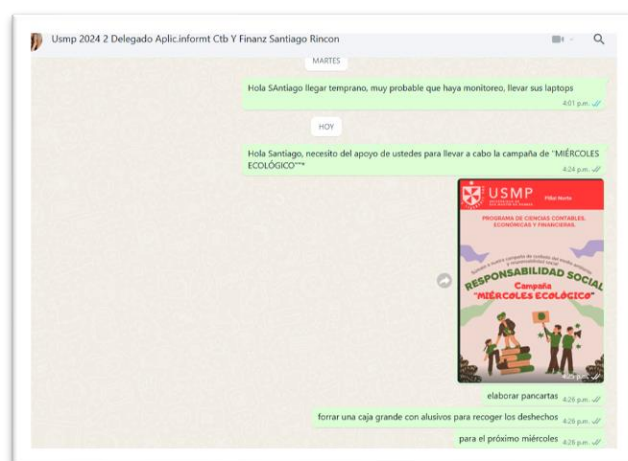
Usmp 2024 2 Delegado Aplic.informt Ctb Y Finanz Santiago Rincon

MARTES

Hola SAntiago llegar temprano, muy probable que haya monitoreo, llevar sus laptops
4:01 p.m.

HOY

Hola Santiago, necesito del apoyo de ustedes para llevar a cabo la campaña de "MIÉRCOLES ECOLÓGICO""*
4:24 p.m.

USMP
Filial Norte
PROGRAMA DE CIENCIAS CONTABLES, ECONÓMICAS Y FINANCIERAS.
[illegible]
RESPONSABILIDAD SOCIAL
Campaña
"MIÉRCOLES ECOLÓGICO"
4:25 p.m.

elaborar pancartas 4:26 p.m.

forrar una caja grande con alusivos para recoger los deshechos 4:26 p.m.

para el próximo miércoles 4:26 p.m.